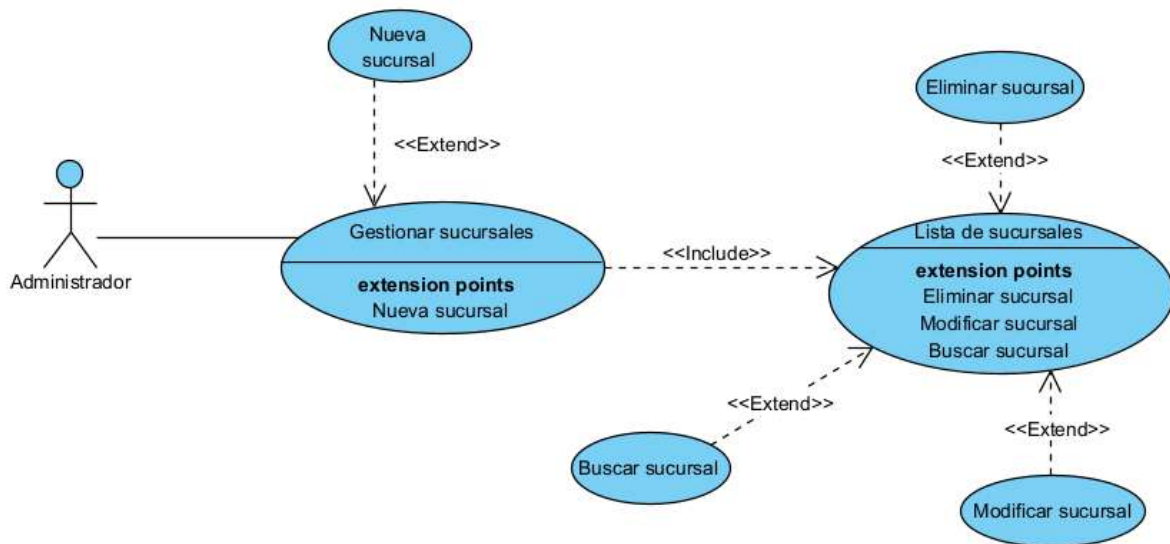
Nueva sucursal

<<Extend>>

Eliminar sucursal

<<Extend>>

Administrador

Gestionar sucursales

extension points
Nueva sucursal

<<Include>>

Lista de sucursales

extension points
Eliminar sucursal
Modificar sucursal
Buscar sucursal

<<Extend>>

<<Extend>>

Buscar sucursal

Modificar sucursal